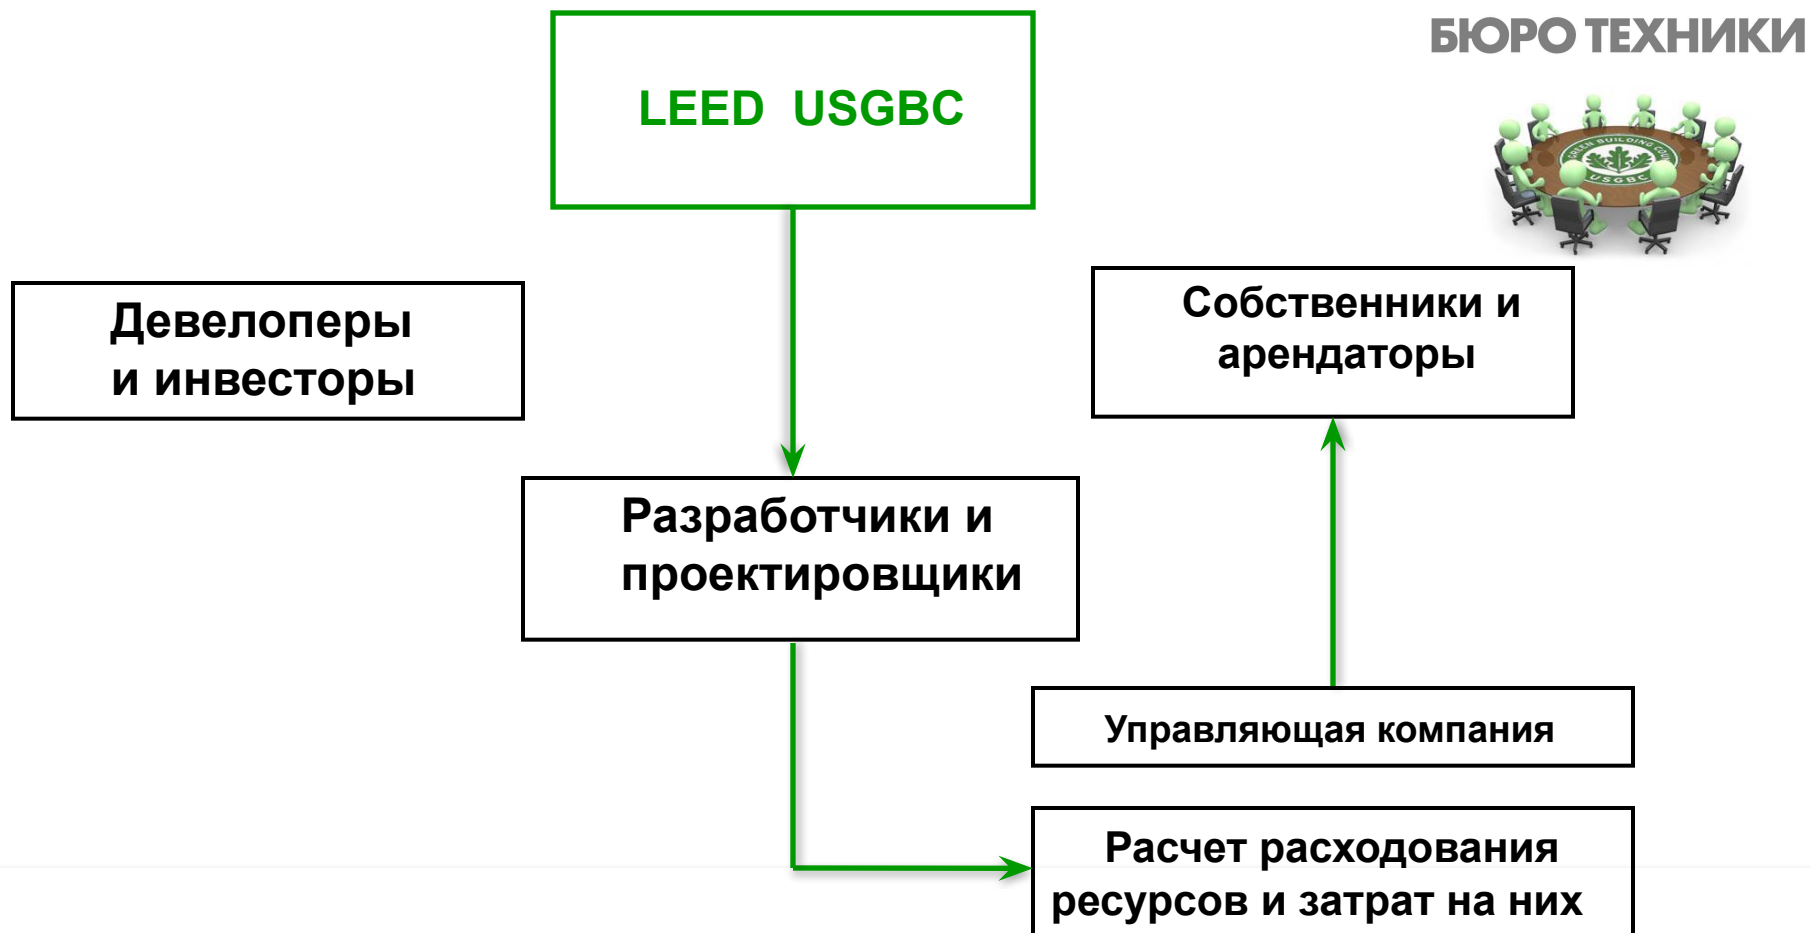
БЮРО ТЕХНИКИ

LEED USGBC

GREEN BUILDING COUNCIL
USGBC

Девелоперы и инвесторы

Собственники и арендаторы

Разработчики и проектировщики

Управляющая компания

Расчет расходования ресурсов и затрат на них